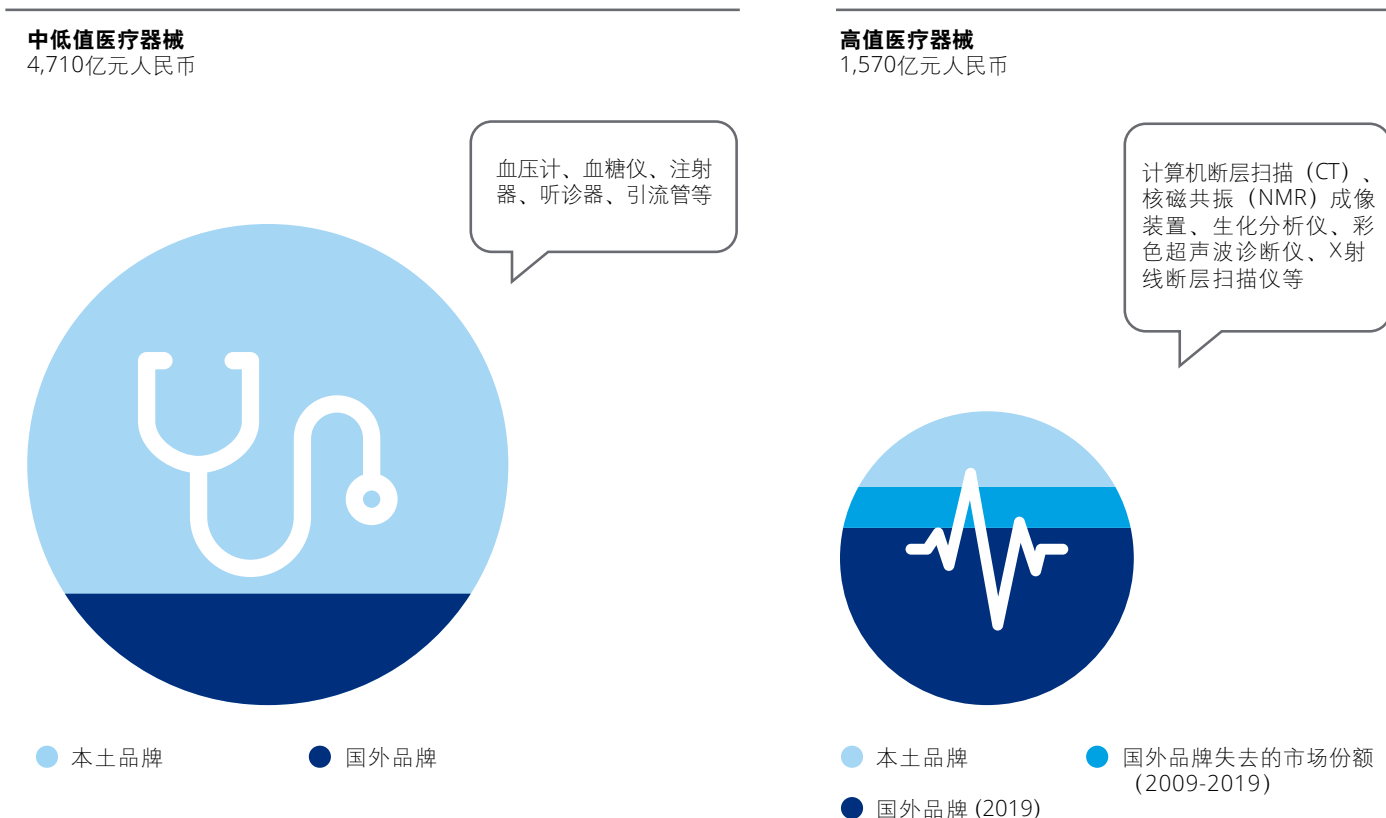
中低值医疗器械
4,710亿元人民币

血压计、血糖仪、注射器、听诊器、引流管等

本土品牌

国外品牌

高值医疗器械
1,570亿元人民币

计算机断层扫描（CT）、核磁共振（NMR）成像装置、生化分析仪、彩色超声波诊断仪、X射线断层扫描仪等

本土品牌

国外品牌失去的市场份额（2009-2019）

国外品牌 (2019)